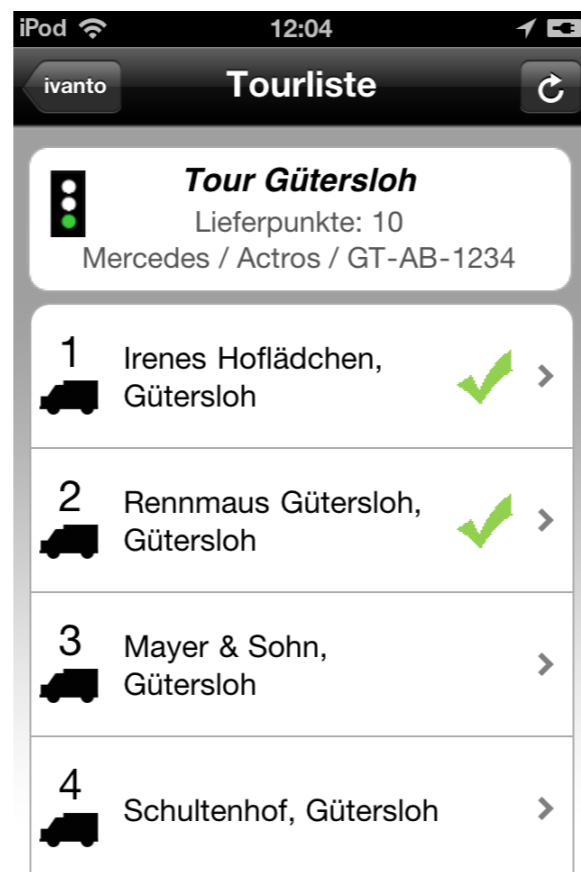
iPod 12:04

ivanto Tourliste

Tour Gütersloh
Lieferpunkte: 10
Mercedes / Actros / GT-AB-1234

1 Irenes Hoflädchen, Gütersloh

2 Rennmaus Gütersloh, Gütersloh

3 Mayer & Sohn, Gütersloh

4 Schultenhof, Gütersloh